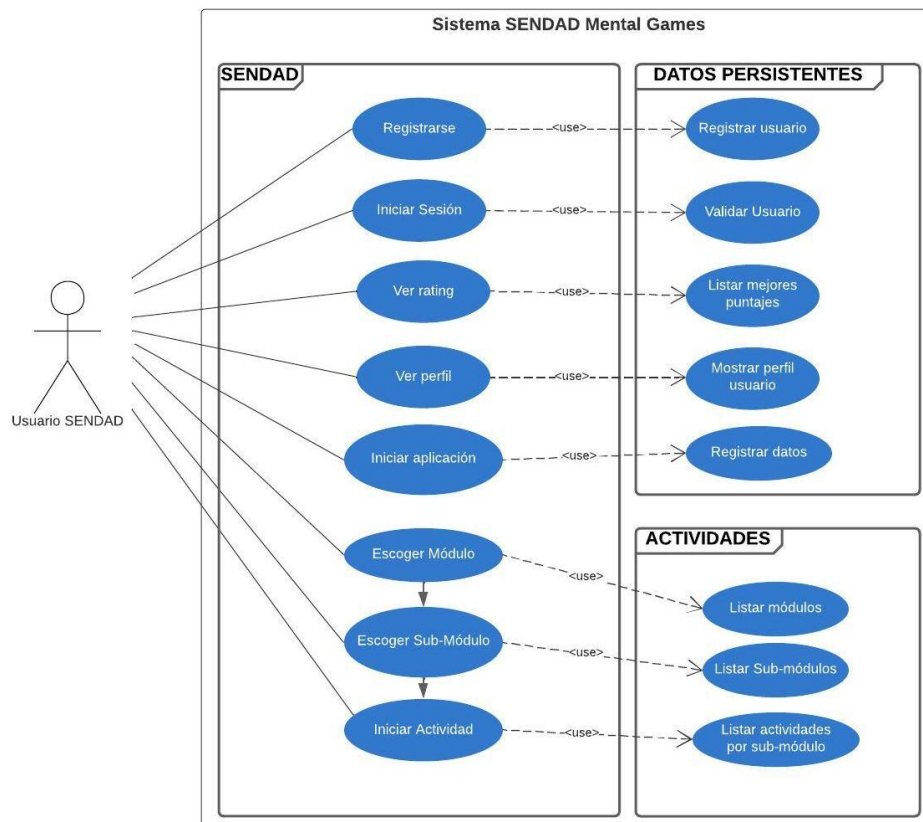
Sistema SENDAD Mental Games

SENDAD

DATOS PERSISTENTES

Usuario SENDAD

Registrarse

<use>

Registrar usuario

Iniciar Sesión

<use>

Validar Usuario

Ver rating

<use>

Listar mejores puntajes

Ver perfil

<use>

Mostrar perfil usuario

Iniciar aplicación

<use>

Registrar datos

ACTIVIDADES

Escoger Módulo

<use>

Listar módulos

Escoger Sub-Módulo

<use>

Listar Sub-módulos

Iniciar Actividad

<use>

Listar actividades por sub-módulo